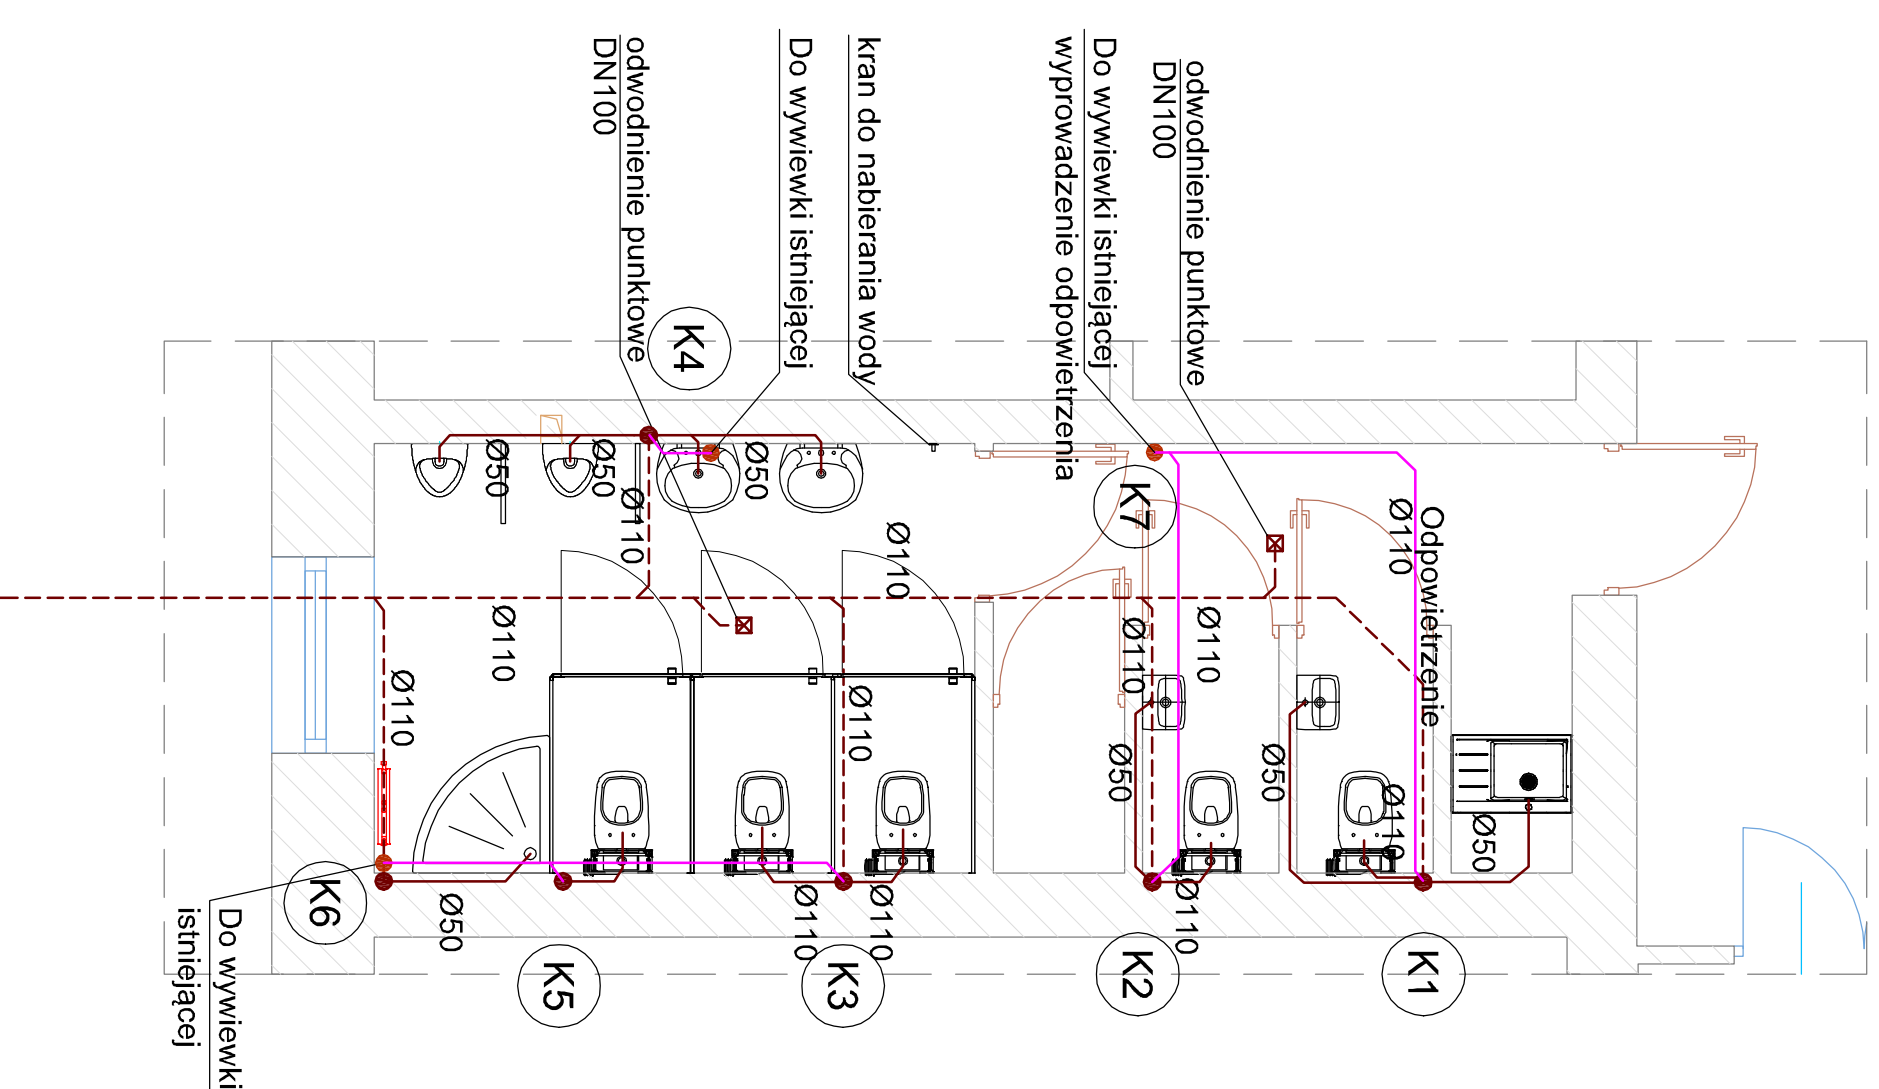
odwodnienie punktowe DN100

Do wywiewki istniejącej

kran do nabierania wody

wyprowadzenie odpowietrzenia

Do wywiewki istniejącej

odwodnienie punktowe DN100

K4

Ø50

Ø50

Ø50

Ø110

K7

Ø110

Odpowietrzenie

Ø110

Ø110

Ø110

Ø110

Ø110

Ø110

Ø50

Ø50

Ø110

Ø50

K6

Ø50

Ø110

Ø110

Ø110

K5

K3

K2

K1

Do wywiewki istniejącej